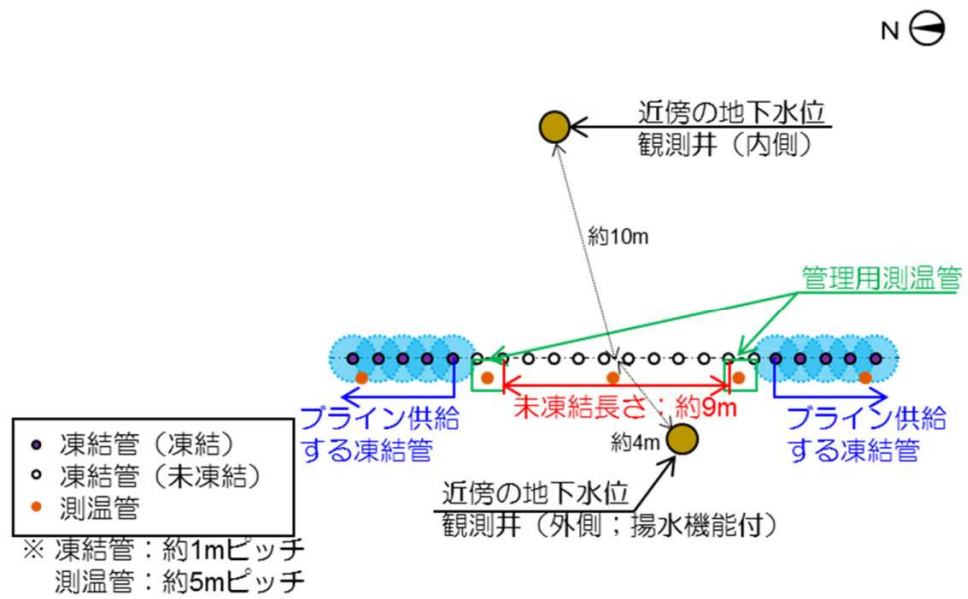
N

近傍の地下水位
観測井（内側）

約10m

管理用測温管

プライン供給
する凍結管

未凍結長さ：約9m

プライン供給
する凍結管

約4m

近傍の地下水位
観測井（外側；揚水機能付）

凍結管（凍結）
凍結管（未凍結）
測温管

※ 凍結管：約1mピッチ
測温管：約5mピッチ